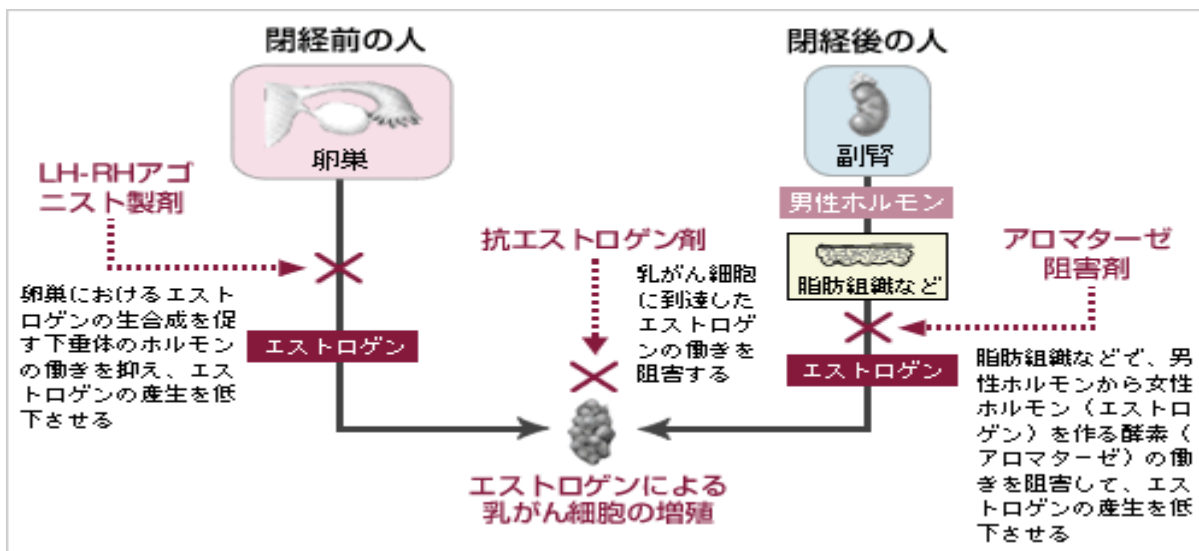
閉経前の人

卵巣

LH-RHアゴニスト製剤

卵巣におけるエストロゲンの生合成を促す下垂体のホルモンの働きを抑え、エストロゲンの産生を低下させる

エストロゲン

閉経後の人

副腎

男性ホルモン

脂肪組織など

アロマターゼ阻害剤

脂肪組織などで、男性ホルモンから女性ホルモン（エストロゲン）を作る酵素（アロマターゼ）の働きを阻害して、エストロゲンの産生を低下させる

エストロゲン

抗エストロゲン剤

乳がん細胞に到達したエストロゲンの働きを阻害する

エストロゲンによる乳がん細胞の増殖